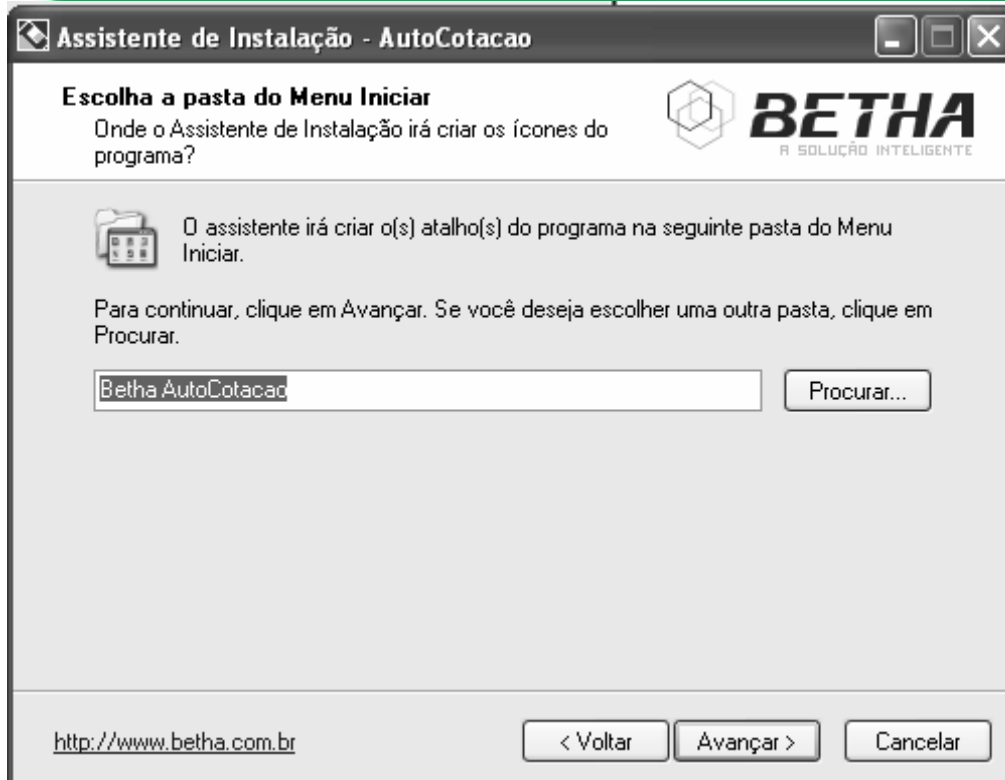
Assistente de Instalação - AutoCotacao

Escolha a pasta do Menu Iniciar
Onde o Assistente de Instalação irá criar os ícones do programa?

BETHA
A SOLUÇÃO INTELIGENTE

O assistente irá criar o(s) atalho(s) do programa na seguinte pasta do Menu Iniciar.

Para continuar, clique em Avançar. Se você deseja escolher uma outra pasta, clique em Procurar.

Betha AutoCotacao

Procurar...

http://www.betha.com.br

< Voltar

Avançar >

Cancelar